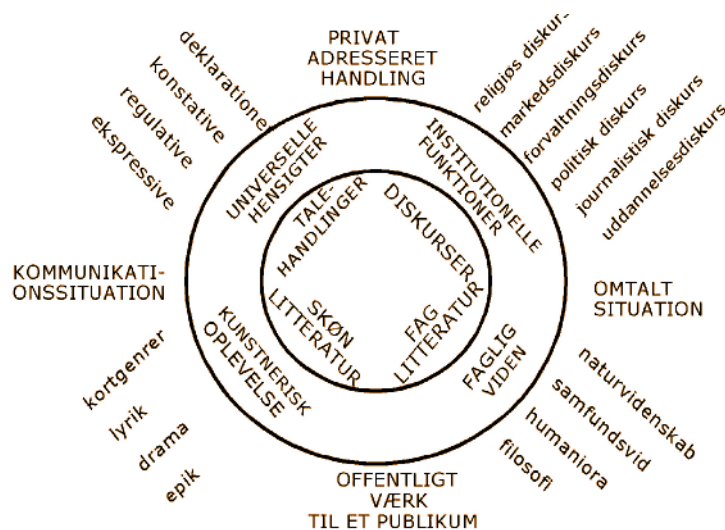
PRIVAT
ADRESSERET
HANDLING

deklaratione
konstative
regulative
ekspressive

religiøs diskur-
markedsdiskurs
forvaltningsdiskurs
politisk diskurs
journalistisk diskurs
uddannelsesdiskurs

UNIVERSELLE
HENSIGTER

INSTITUTIONELLE
FUNKTIONER

TALE-
HANDLINGER

DISKURSER

KOMMUNIKATI-
ONSSITUATION

OMTALT
SITUATION

SKØN
LITTERATUR

FAG
LITTERATUR

KUNSTNERISK
OPLEVELSE

FAGLIG
VIDEN

kortgenrer
lyrik
drama
epik

naturvidenskab
samfundsvid
humaniora
filosofi

OFFENTLIGT
VÆRK
TIL ET PUBLIKUM